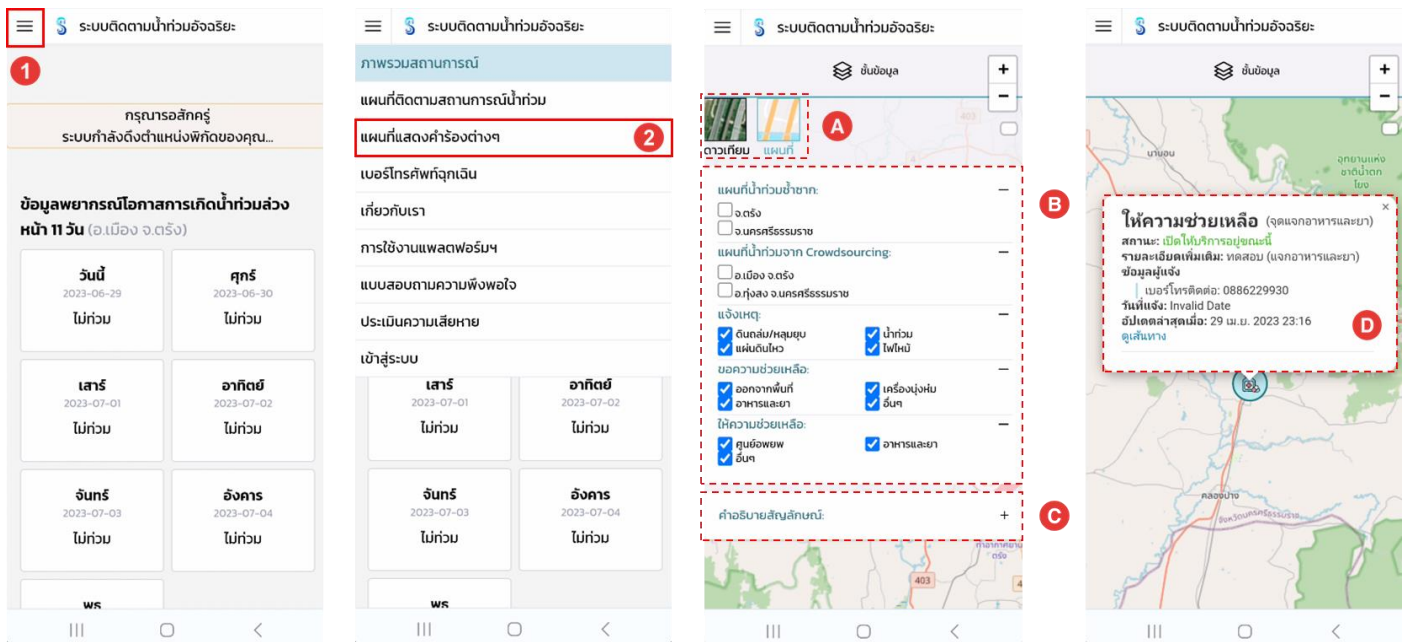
ระบบติดตามน้ำท่วมอัจฉริยะ

1

กรุณารอสักครู่
ระบบกำลังดึงตำแหน่งพิกัดของคุณ...

ข้อมูลพยากรณ์โอกาสการเกิดน้ำท่วมล่วงหน้า 11 วัน (อ.เมือง จ.ตรัง)

| วันนี้ 2023-06-29 ไม่ท่วม | ศุกร์ 2023-06-30 ไม่ท่วม |
|---|---|
| เสาร์ 2023-07-01 ไม่ท่วม | อาทิตย์ 2023-07-02 ไม่ท่วม |
| จันทร์ 2023-07-03 ไม่ท่วม | อังคาร 2023-07-04 ไม่ท่วม |
| พร | |

ระบบติดตามน้ำท่วมอัจฉริยะ

ภาพรวมสถานการณ์
แผนที่ติดตามสถานการณ์น้ำท่วม
แผนที่แสดงคำร้องต่างๆ
2
เบอร์โทรศัพท์ฉุกเฉิน
เกี่ยวกับเรา
การใช้งานแพลตฟอร์มฯ
แบบสอบถามความพึงพอใจ
ประเมินความเสียหาย
เข้าสู่ระบบ

| เสาร์ 2023-07-01 ไม่ท่วม | อาทิตย์ 2023-07-02 ไม่ท่วม |
|---|---|
| จันทร์ 2023-07-03 ไม่ท่วม | อังคาร 2023-07-04 ไม่ท่วม |
| พร | |

ระบบติดตามน้ำท่วมอัจฉริยะ

ชั้นข้อมูล
+
−
403
ดาวเทียม แผนที่
A
B
แผนที่น้ำท่วมซ้ำซาก: −
จ.ตรัง
จ.นครศรีธรรมราช
แผนที่น้ำท่วมจาก Crowdsourcing: −
อ.เมือง จ.ตรัง
อ.ทุ่งสง จ.นครศรีธรรมราช
แจ้งเหตุ: −
ดินถล่ม/หลุมยุบ
น้ำท่วม
แผ่นดินไหว
ไฟไหม้
ขอความช่วยเหลือ: −
ออกจากพื้นที่
เครื่องนุ่งห่ม
อาหารและยา
อื่นๆ
ให้ความช่วยเหลือ: −
ศูนย์อพยพ
อาหารและยา
อื่นๆ
คำอธิบายสัญลักษณ์: +
C
403

ระบบติดตามน้ำท่วมอัจฉริยะ

ชั้นข้อมูล
+
−
นาบอน
อุทยานแห่งชาติน้ำตกโยง
ให้ความช่วยเหลือ (จุดแจกอาหารและยา) ×
สถานะ: เปิดให้บริการอยู่ขณะนี้
รายละเอียดเพิ่มเติม: ทดสอบ (แจกอาหารและยา)
ข้อมูลผู้แจ้ง
เบอร์โทรติดต่อ: 0886229930
วันที่แจ้ง: Invalid Date
อัปเดตล่าสุดเมื่อ: 29 เม.ย. 2023 23:16
ดูเส้นทาง
D
คลองจัง
จังหวัดนครศรีธรรมราช